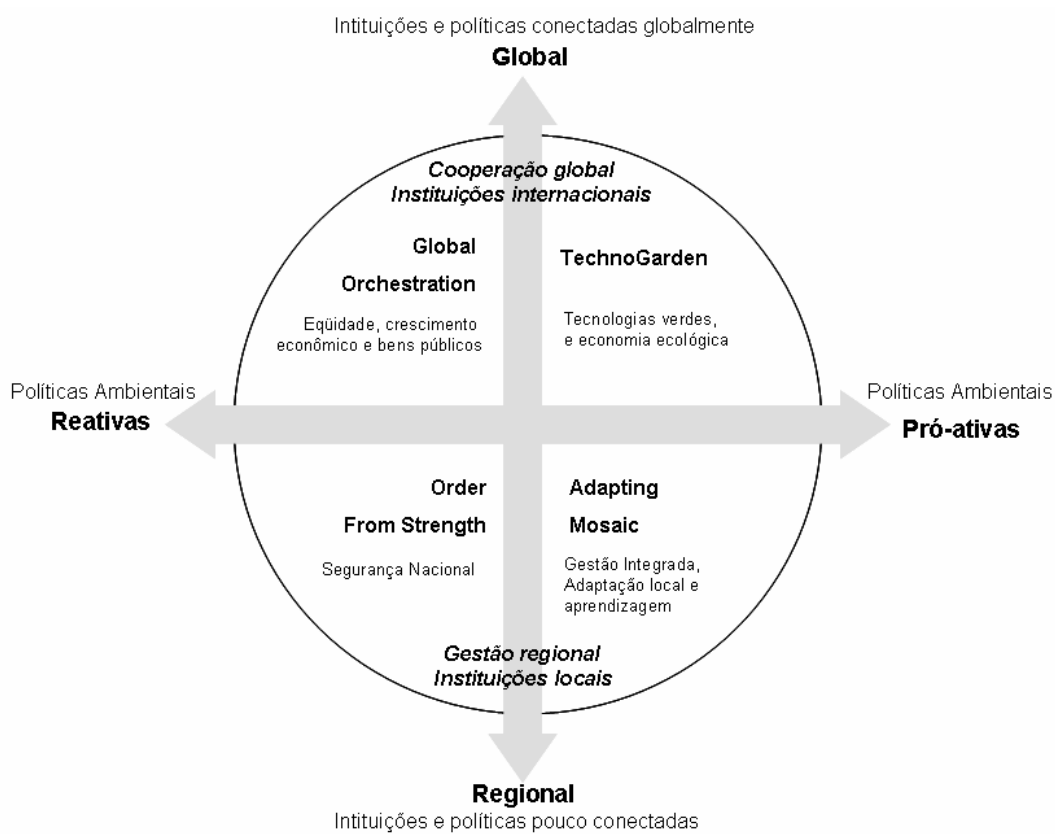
Intituições e políticas conectadas globalmente
Global

Cooperação global
Instituições internacionais

Global
Orchestration

Eqüidade, crescimento econômico e bens públicos

TechnoGarden

Tecnologias verdes, e economia ecológica

Políticas Ambientais
Reativas

Políticas Ambientais
Pró-ativas

Order
From Strength

Segurança Nacional

Adapting
Mosaic

Gestão Integrada, Adaptação local e aprendizagem

Gestão regional
Instituições locais

Regional
Intituições e políticas pouco conectadas